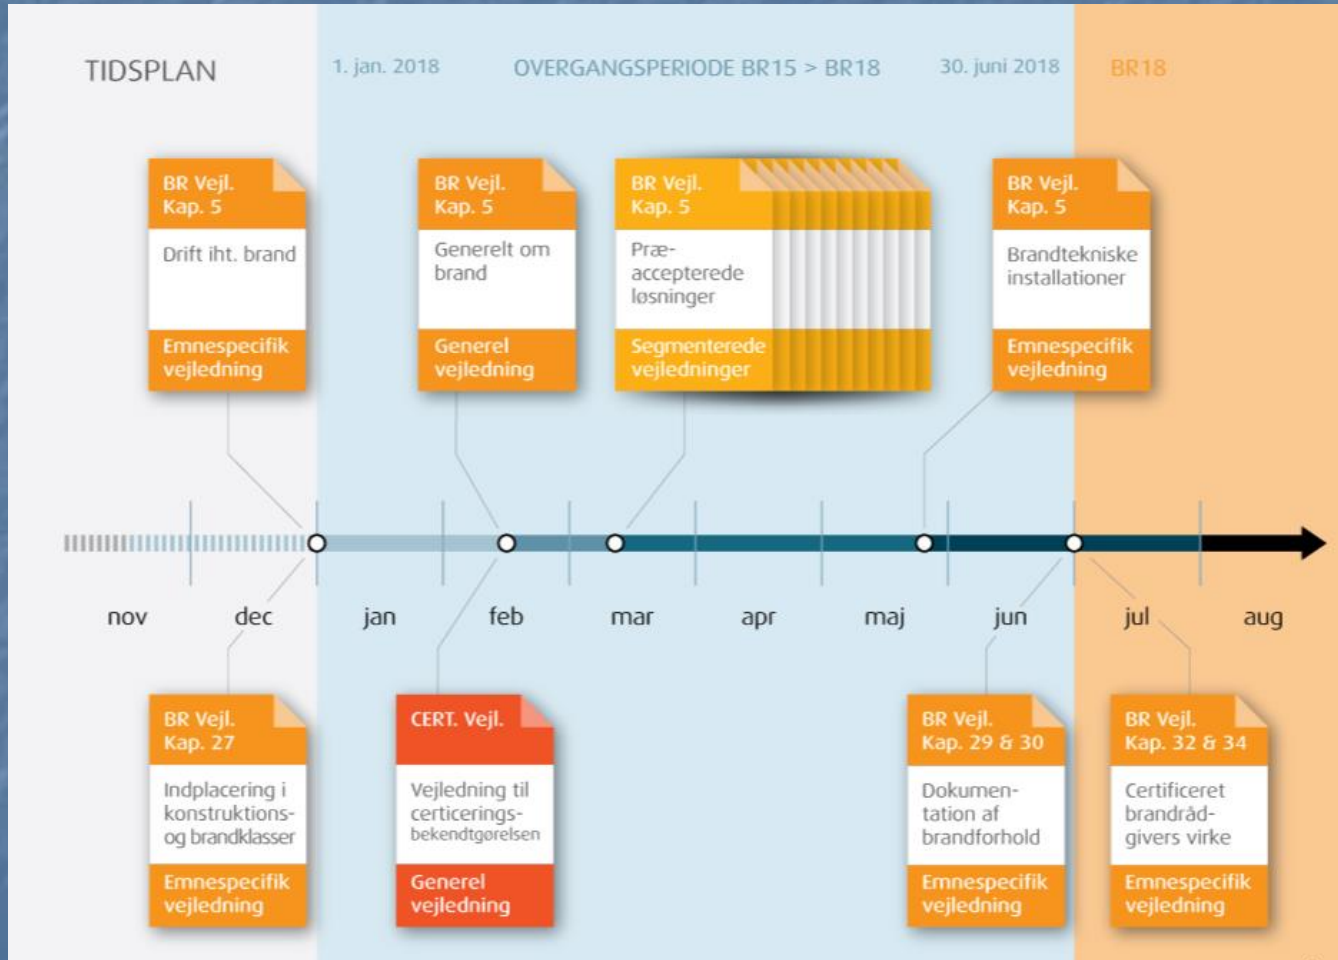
TIDSPLAN

1. jan. 2018

OVERGANGSPERIODE BR15 > BR18

30. juni 2018

BR18

BR Vejl.
Kap. 5
Drift iht. brand
Emnespecifik vejledning

BR Vejl.
Kap. 5
Generelt om brand
Generel vejledning

BR Vejl.
Kap. 5
Præ-accepterede løsninger
Segmenterede vejledninger

BR Vejl.
Kap. 5
Brandtekniske installationer
Emnespecifik vejledning

nov dec jan feb mar apr maj jun jul aug

BR Vejl.
Kap. 27
Indplacering i konstruktions- og brandklasser
Emnespecifik vejledning

CERT. Vejl.
Vejledning til certicerings-bekendtgørelsen
Generel vejledning

BR Vejl.
Kap. 29 & 30
Dokumentation af brandforhold
Emnespecifik vejledning

BR Vejl.
Kap. 32 & 34
Certificeret brandråd-givers virke
Emnespecifik vejledning